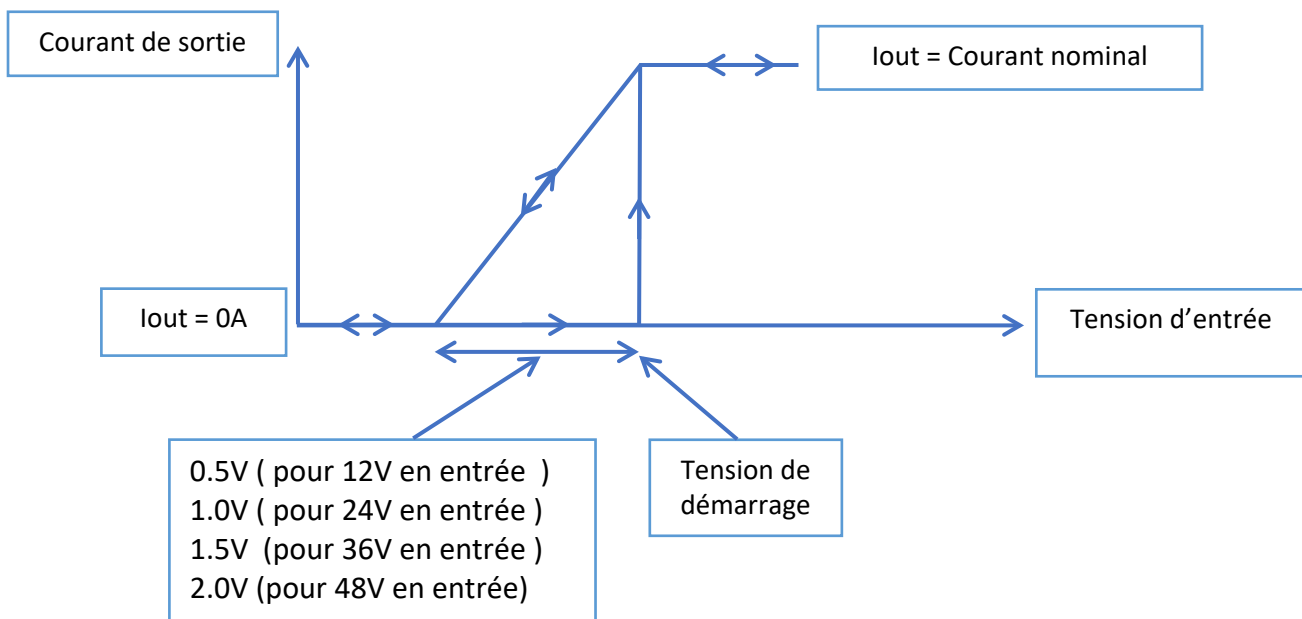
Courant de sortie

Iout = Courant nominal

Iout = 0A

Tension d'entrée

0.5V ( pour 12V en entrée )
1.0V ( pour 24V en entrée )
1.5V (pour 36V en entrée )
2.0V (pour 48V en entrée)

Tension de démarrage